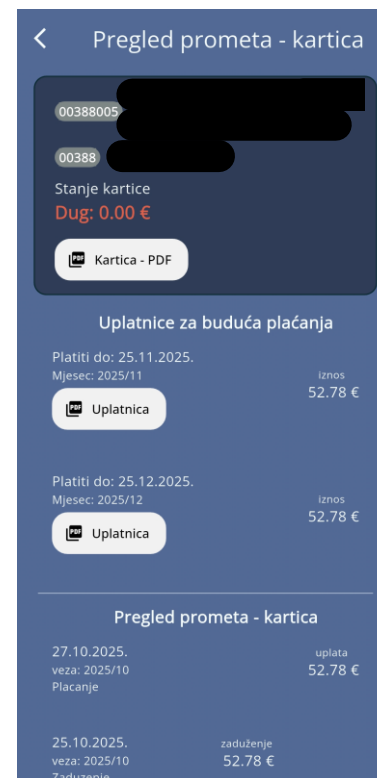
Pregled prometa - kartica

00388005

00388

Stanje kartice
Dug: 0.00 €

Kartica - PDF

Uplatnice za buduća plaćanja

Platiti do: 25.11.2025.
Mjesec: 2025/11
iznos
52.78 €
Uplatnica

Platiti do: 25.12.2025.
Mjesec: 2025/12
iznos
52.78 €
Uplatnica

Pregled prometa - kartica

27.10.2025.
veza: 2025/10
Placanje
uplata
52.78 €

25.10.2025.
veza: 2025/10
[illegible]
zaduženje
52.78 €